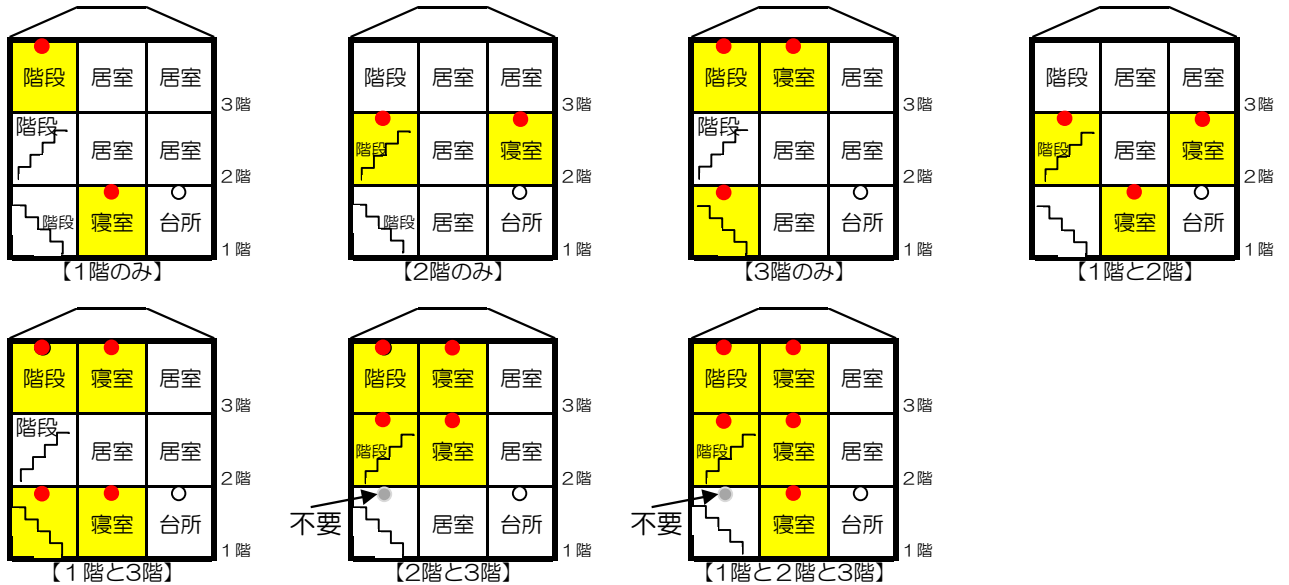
階段 居室 居室
3階
階段 居室 居室
2階
階段 寝室 台所
1階
【1階のみ】

階段 居室 居室
3階
階段 居室 寝室
2階
階段 居室 台所
1階
【2階のみ】

階段 寝室 居室
3階
階段 居室 居室
2階
居室 台所
1階
【3階のみ】

階段 居室 居室
3階
階段 居室 寝室
2階
寝室 台所
1階
【1階と2階】

階段 寝室 居室
3階
階段 居室 居室
2階
寝室 台所
1階
【1階と3階】

階段 寝室 居室
3階
階段 寝室 居室
2階
不要
居室 台所
1階
【2階と3階】

階段 寝室 居室
3階
階段 寝室 居室
2階
不要
寝室 台所
1階
【1階と2階と3階】